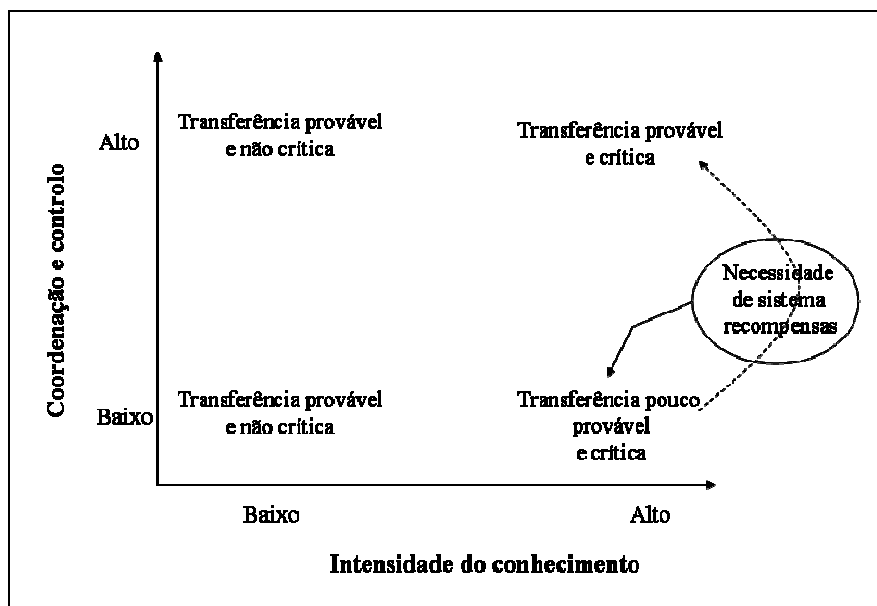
Coordenação e controlo

Alto

Transferência provável e não crítica

Transferência provável e crítica

Necessidade de sistema recompensas

Baixo

Transferência provável e não crítica

Transferência pouco provável e crítica

Baixo

Alto

Intensidade do conhecimento